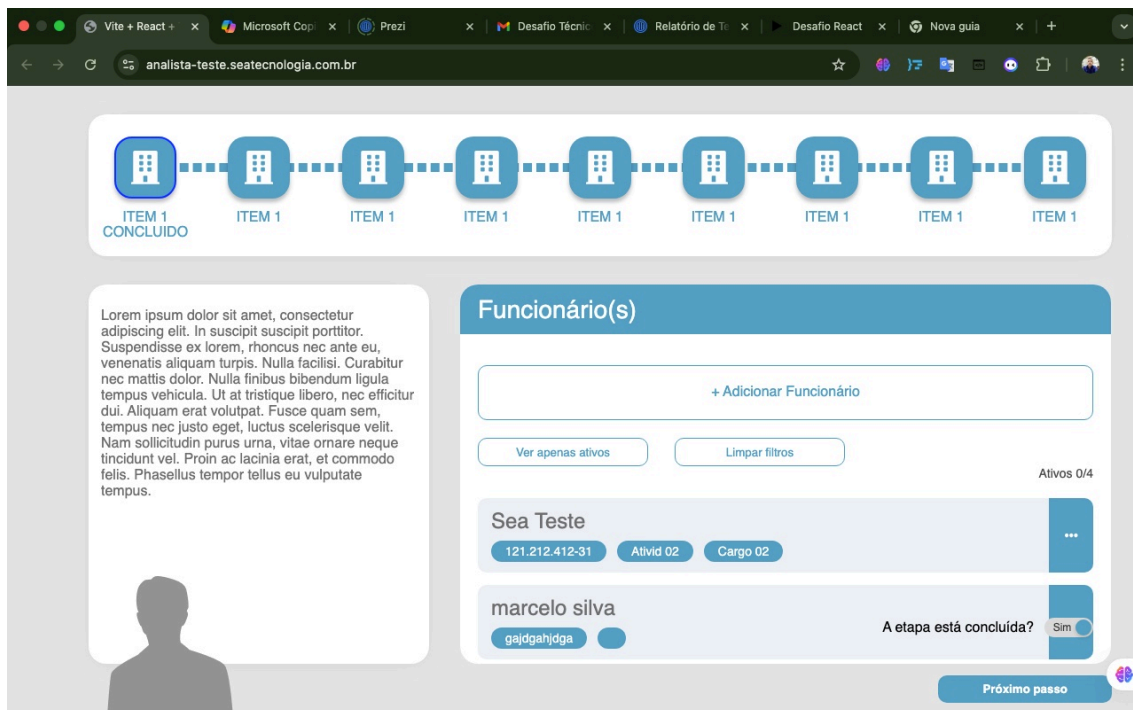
Vite + React + × Microsoft Cop × Prezi × Desafio Técnic × Relatório de Te × Desafio React × Nova guia × +

analista-teste.seatecnologia.com.br

ITEM 1 CONCLUIDO ITEM 1 ITEM 1 ITEM 1 ITEM 1 ITEM 1 ITEM 1 ITEM 1 ITEM 1

Lorem ipsum dolor sit amet, consectetur adipiscing elit. In suscipit suscipit porttitor. Suspendisse ex lorem, rhoncus nec ante eu, venenatis aliquam turpis. Nulla facilisi. Curabitur nec mattis dolor. Nulla finibus bibendum ligula tempus vehicula. Ut at tristique libero, nec efficitur dui. Aliquam erat volutpat. Fusce quam sem, tempus nec justo eget, luctus scelerisque velit. Nam sollicitudin purus urna, vitae ornare neque tincidunt vel. Proin ac lacinia erat, et commodo felis. Phasellus tempor tellus eu vulputate tempus.

Funcionário(s)

+ Adicionar Funcionário

Ver apenas ativos

Limpar filtros

Ativos 0/4

Sea Teste

121.212.412-31 Ativid 02 Cargo 02

...

marcelo silva

gajdgahjdga

A etapa está concluída? Sim

Próximo passo